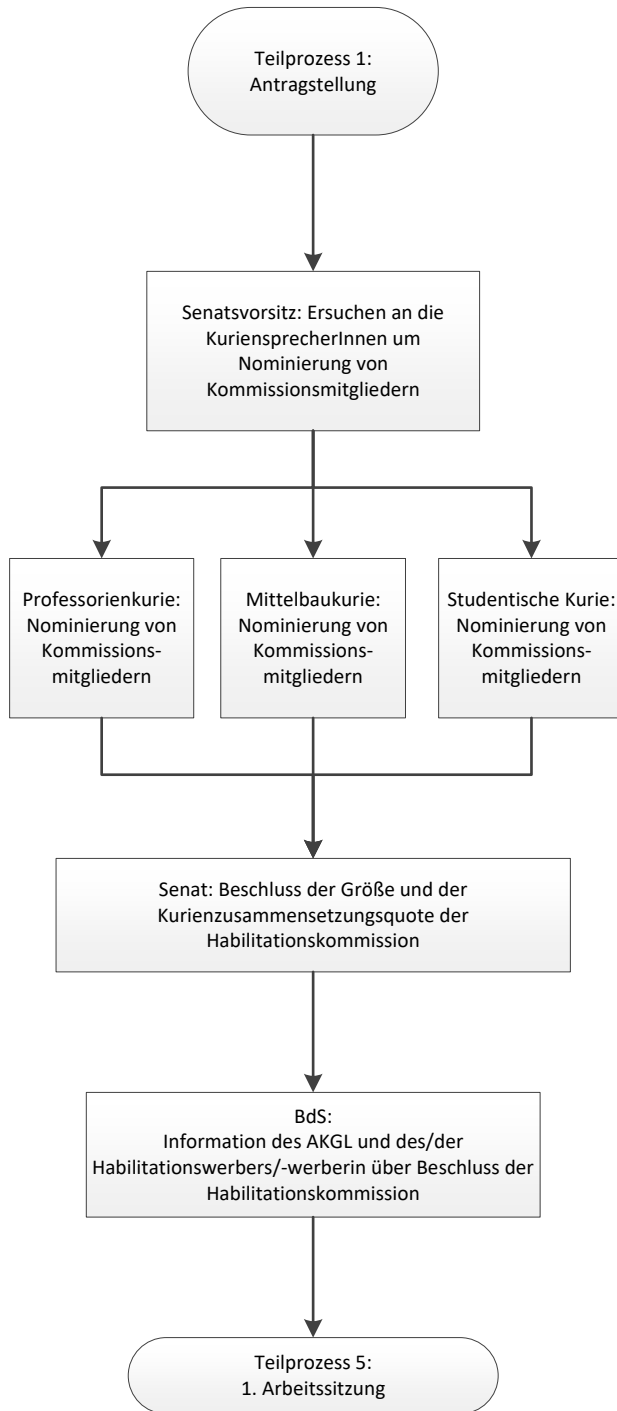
Teilprozess 1:
Antragstellung

Senatsvorsitz: Ersuchen an die KuriensprecherInnen um Nominierung von Kommissionsmitgliedern

Professorienkurie: Nominierung von Kommissionsmitgliedern

Mittelbaukurie: Nominierung von Kommissionsmitgliedern

Studentische Kurie: Nominierung von Kommissionsmitgliedern

Senat: Beschluss der Größe und der Kurienzusammensetzungsquote der Habilitationskommission

BdS:
Information des AKGL und des/der Habilitationswerbers/-werberin über Beschluss der Habilitationskommission

Teilprozess 5:
1. Arbeitssitzung